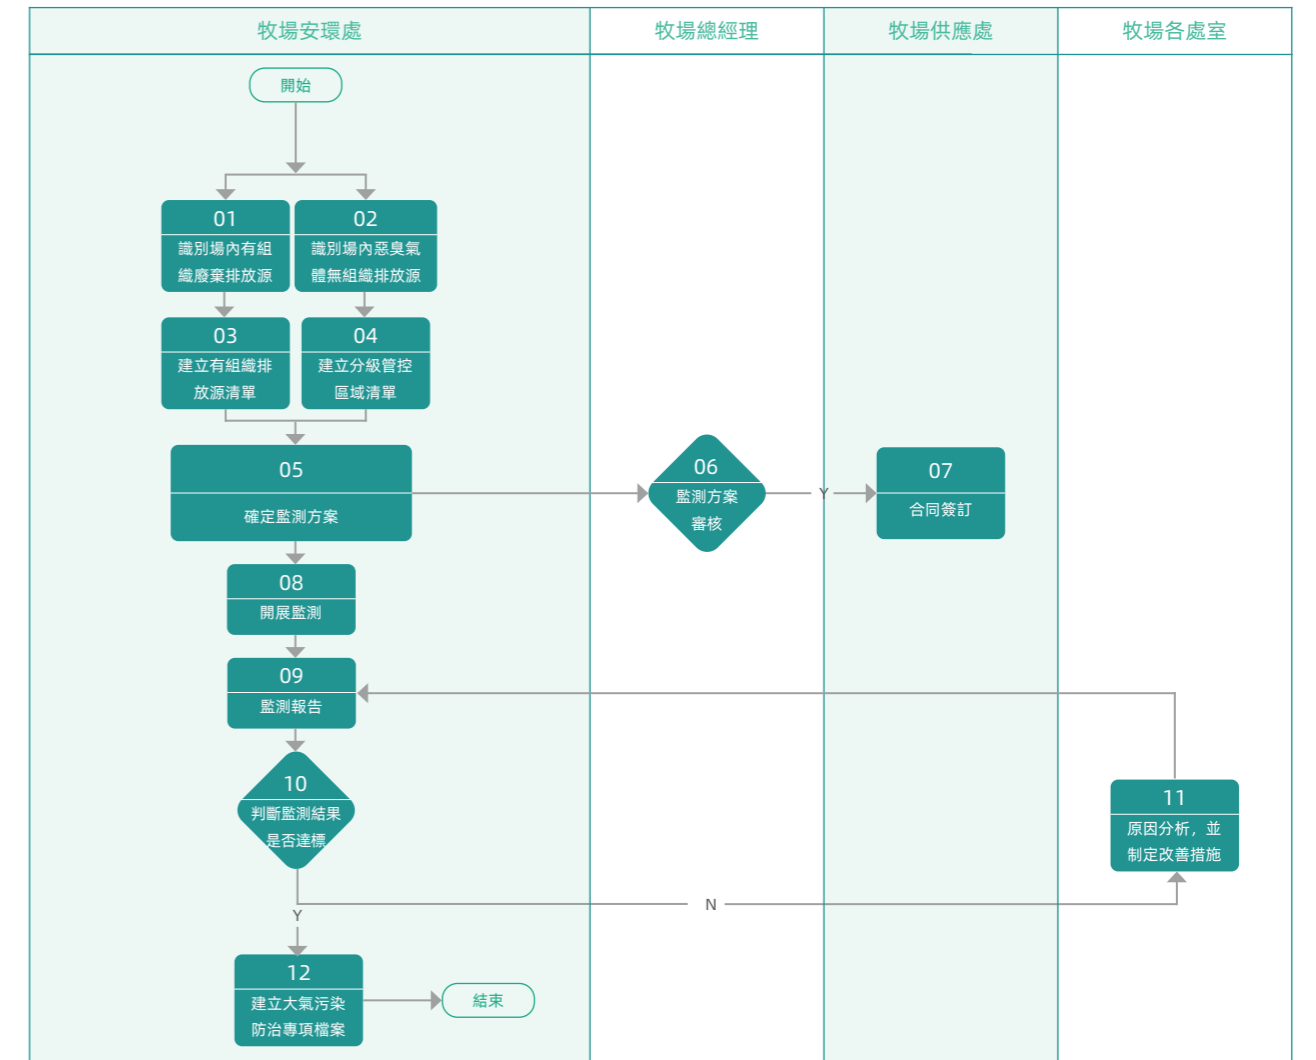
牧場安環處

牧場總經理

牧場供應處

牧場各處室

開始

01
識別場內有組織廢棄排放源

02
識別場內惡臭氣體無組織排放源

03
建立有組織排放源清單

04
建立分級管控區域清單

05
確定監測方案

06
監測方案審核

Y

07
合同簽訂

08
開展監測

09
監測報告

10
判斷監測結果是否達標

11
原因分析，並制定改善措施

N

Y

12
建立大氣污染防治專項檔案

結束